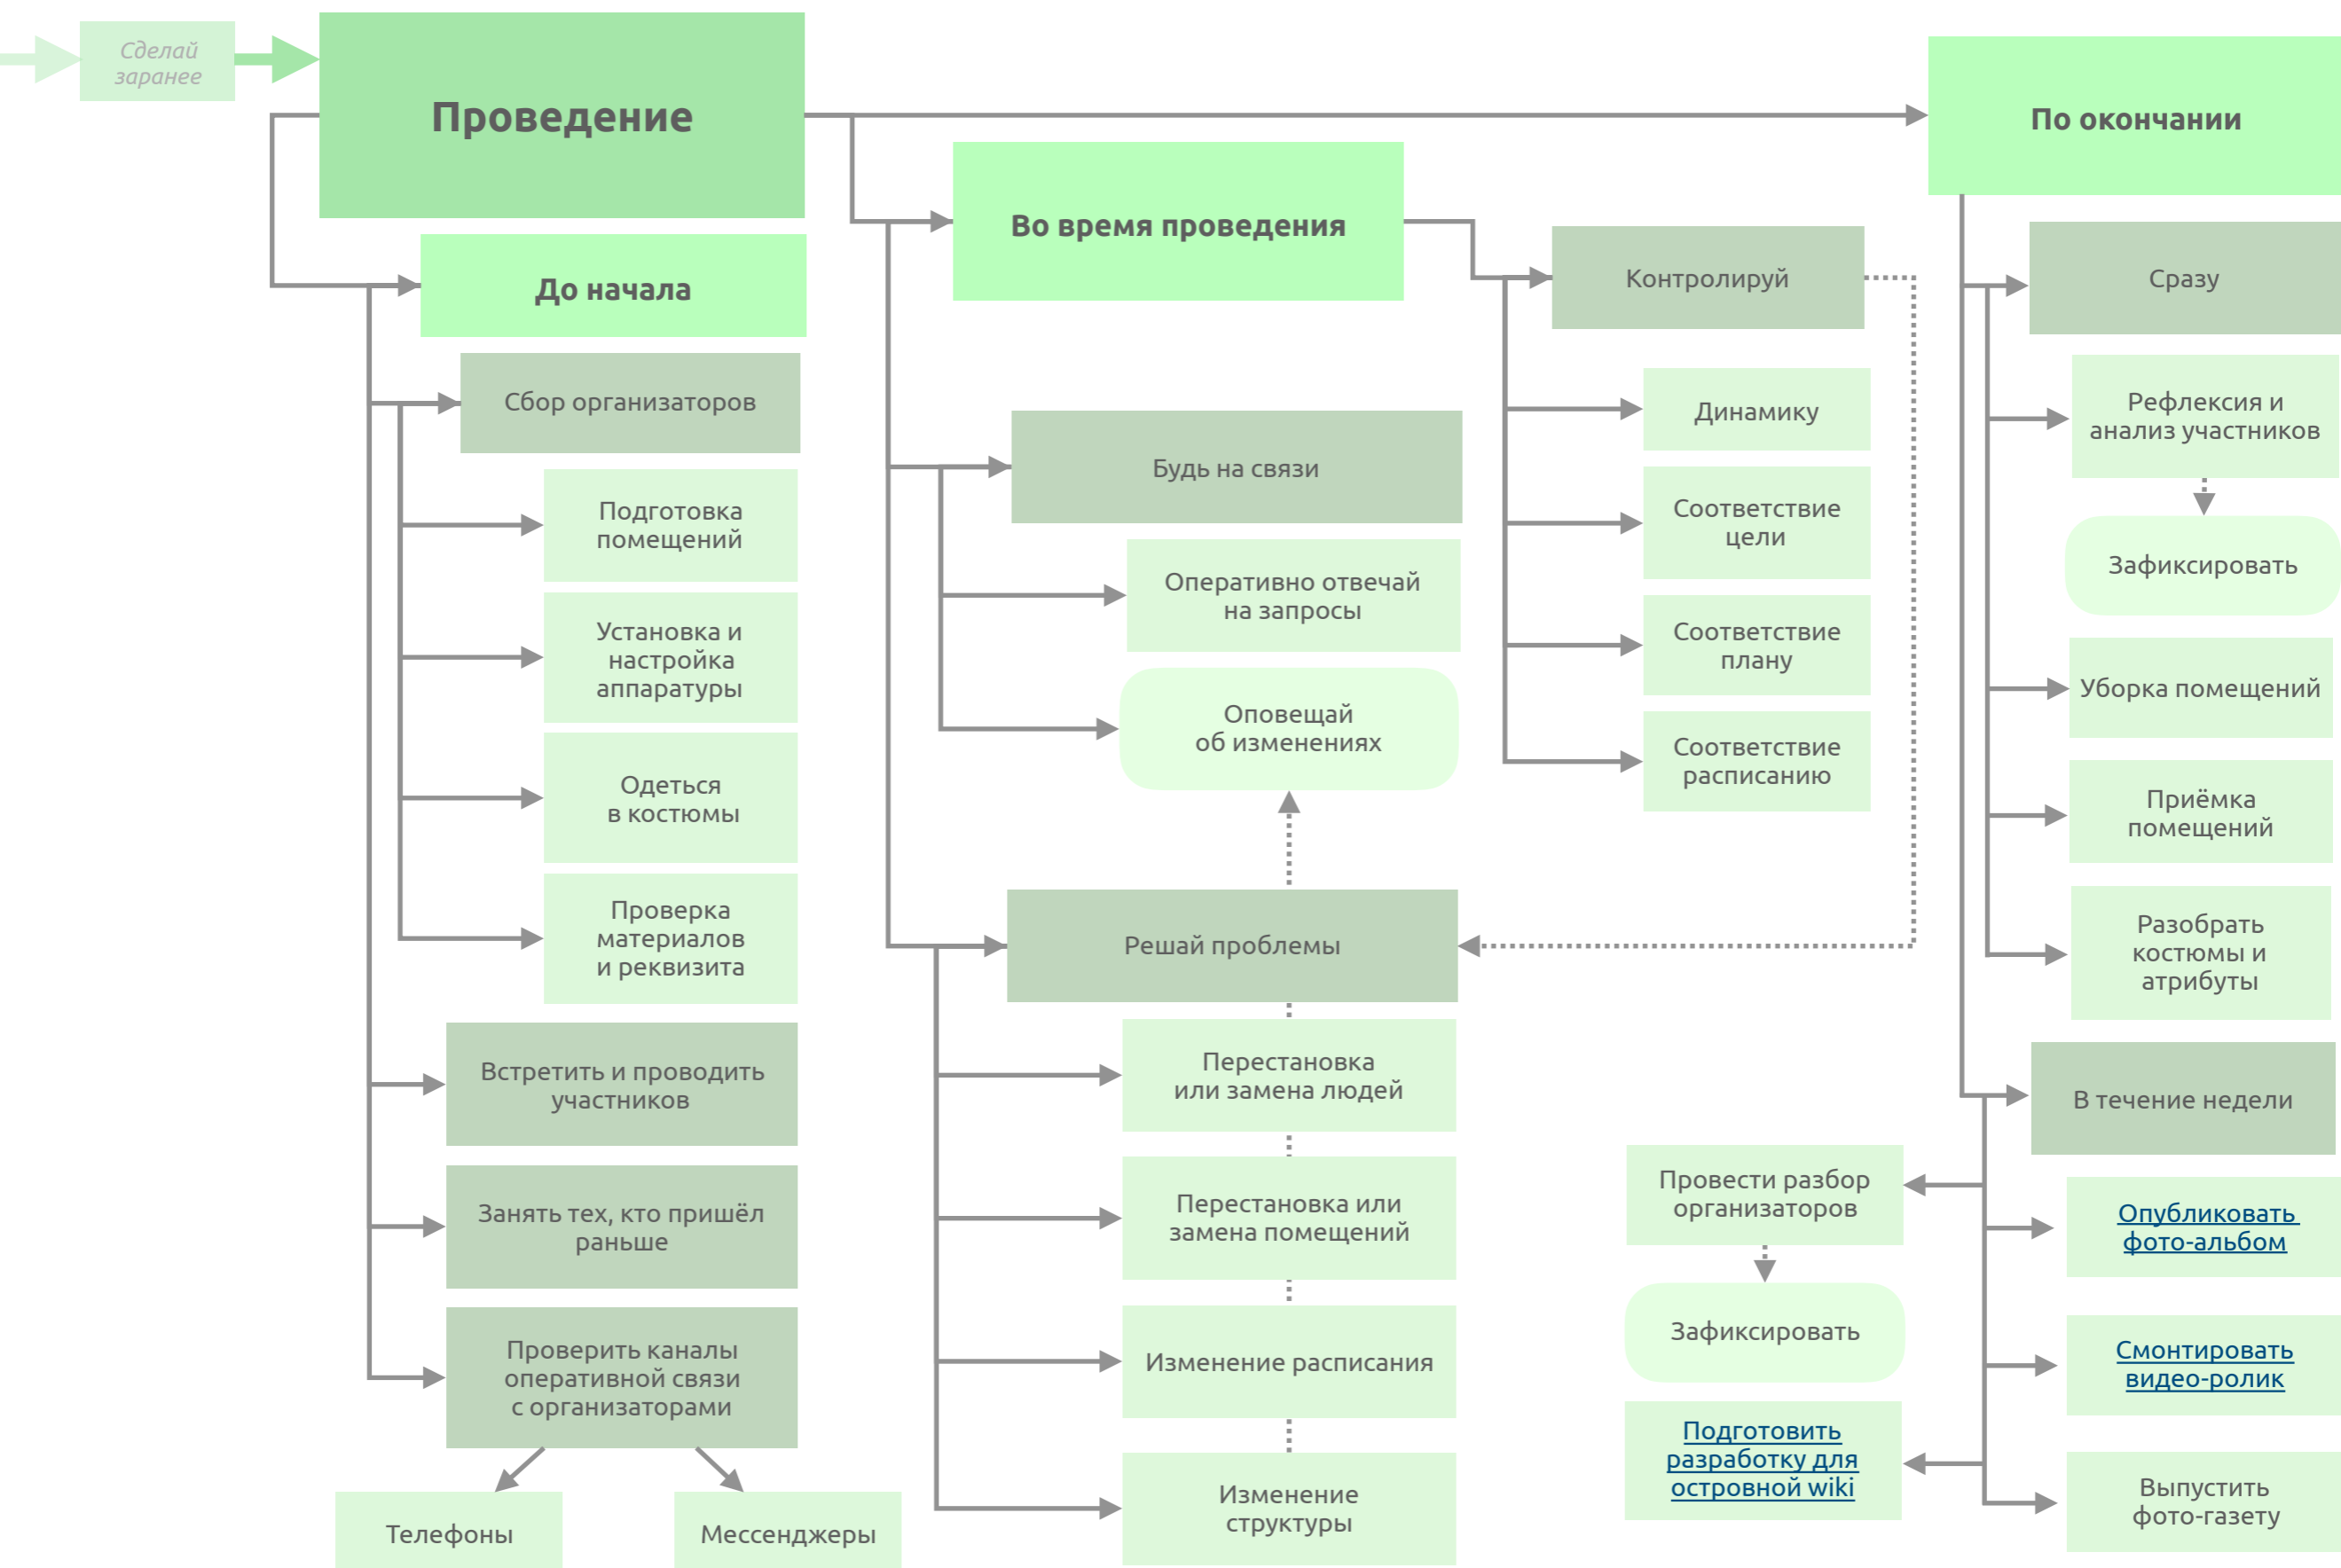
Сделай заранее

Проведение

До начала

Сбор организаторов

Подготовка помещений

Установка и настройка аппаратуры

Одеться в костюмы

Проверка материалов и реквизита

Встретить и проводить участников

Занять тех, кто пришёл раньше

Проверить каналы оперативной связи с организаторами

Телефоны

Мессенджеры

Во время проведения

Будь на связи

Оперативно отвечай на запросы

Оповещай об изменениях

Решай проблемы

Перестановка или замена людей

Перестановка или замена помещений

Изменение расписания

Изменение структуры

Контролируй

Динамику

Соответствие цели

Соответствие плану

Соответствие расписанию

По окончании

Сразу

Рефлексия и анализ участников

Зафиксировать

Уборка помещений

Приёмка помещений

Разобрать костюмы и атрибуты

В течение недели

Провести разбор организаторов

Зафиксировать

Подготовить разработку для островной wiki

Опубликовать фото-альбом

Смонтировать видео-ролик

Выпустить фото-газету